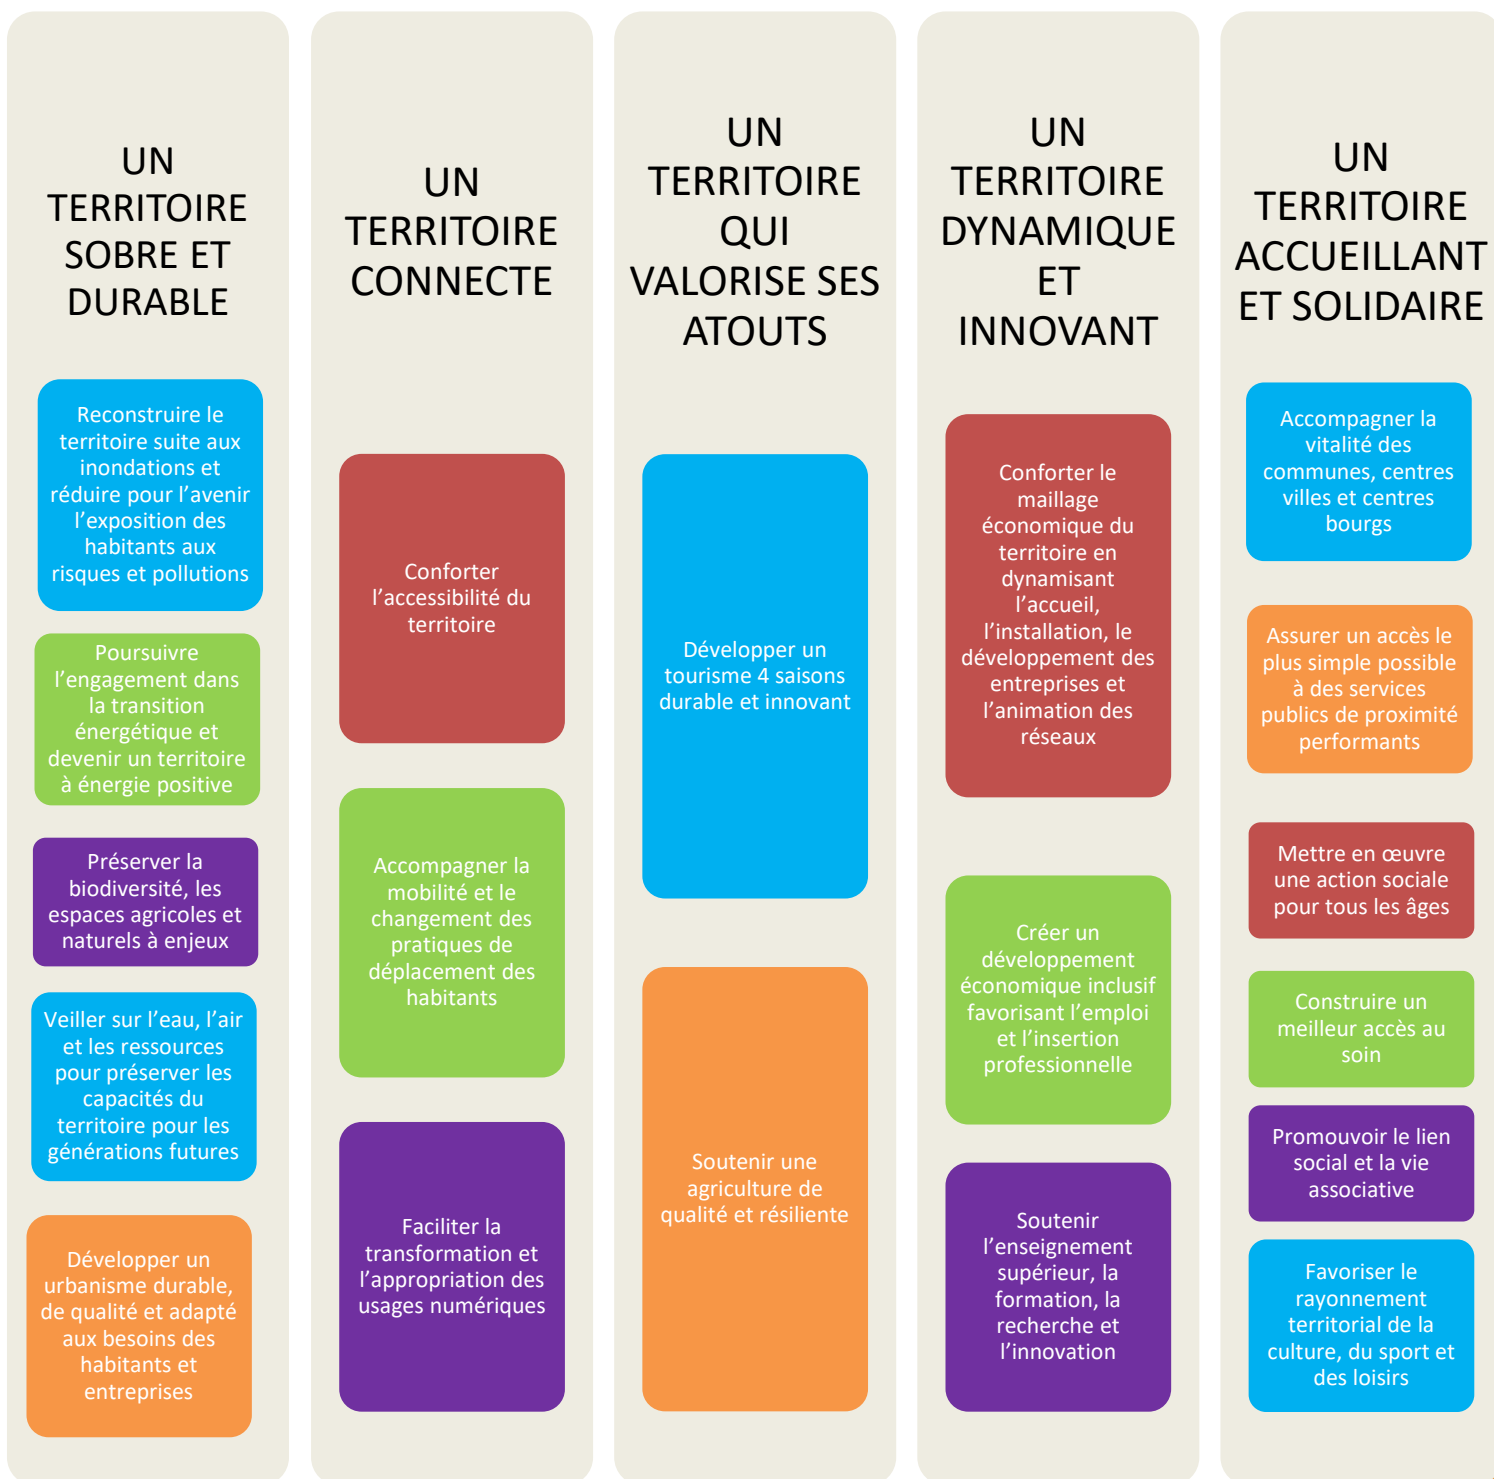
UN TERRITOIRE SOBRE ET DURABLE

Reconstruire le territoire suite aux inondations et réduire pour l'avenir l'exposition des habitants aux risques et pollutions

Poursuivre l'engagement dans la transition énergétique et devenir un territoire à énergie positive

Préserver la biodiversité, les espaces agricoles et naturels à enjeux

Veiller sur l'eau, l'air et les ressources pour préserver les capacités du territoire pour les générations futures

Développer un urbanisme durable, de qualité et adapté aux besoins des habitants et entreprises

UN TERRITOIRE CONNECTE

Conforter l'accessibilité du territoire

Accompagner la mobilité et le changement des pratiques de déplacement des habitants

Faciliter la transformation et l'appropriation des usages numériques

UN TERRITOIRE QUI VALORISE SES ATOUTS

Développer un tourisme 4 saisons durable et innovant

Soutenir une agriculture de qualité et résiliente

UN TERRITOIRE DYNAMIQUE ET INNOVANT

Conforter le maillage économique du territoire en dynamisant l'accueil, l'installation, le développement des entreprises et l'animation des réseaux

Créer un développement économique inclusif favorisant l'emploi et l'insertion professionnelle

Soutenir l'enseignement supérieur, la formation, la recherche et l'innovation

UN TERRITOIRE ACCUEILLANT ET SOLIDAIRE

Accompagner la vitalité des communes, centres villes et centres bourgs

Assurer un accès le plus simple possible à des services publics de proximité performants

Mettre en œuvre une action sociale pour tous les âges

Construire un meilleur accès au soin

Promouvoir le lien social et la vie associative

Favoriser le rayonnement territorial de la culture, du sport et des loisirs